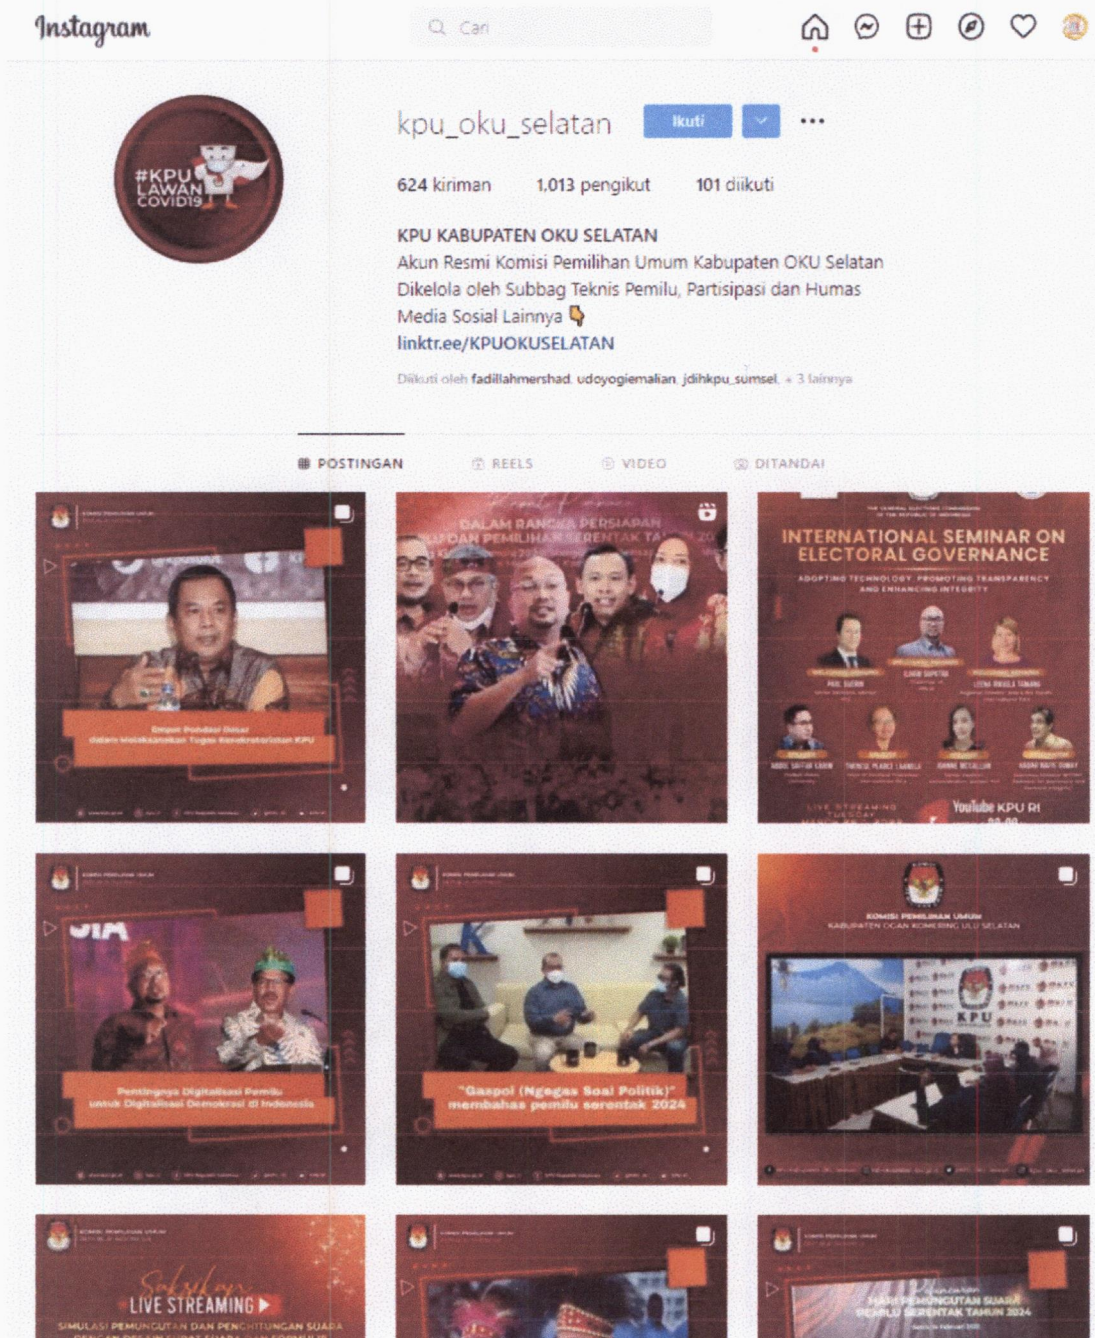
Instagram

Cari

#KPU LAWAN COVID19

kpu_oku_selatan Ikuti ...

624 kiriman 1.013 pengikut 101 diikuti

KPU KABUPATEN OKU SELATAN
Akun Resmi Komisi Pemilihan Umum Kabupaten OKU Selatan
Dikelola oleh Subbag Teknis Pemilu, Partisipasi dan Humas
Media Sosial Lainnya 👇
linktr.ee/KPUOKUSELATAN

Diikuti oleh fadillahmershad, udoyogiemalian, jdihkpu_sumsel, + 3 lainnya

POSTINGAN REELS VIDEO DITANDAI

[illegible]

DALAM RANGKA PERSIAPAN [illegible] DAN PEMILIHAN SERENTAK TA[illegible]

INTERNATIONAL SEMINAR ON ELECTORAL GOVERNANCE
ADOPTING TECHNOLOGY, PROMOTING TRANSPARENCY AND ENHANCING INTEGRITY
LIVE STREAMING
YouTube KPU RI

Pentingnya Digitalisasi Pemilu untuk Digitalisasi Demokrasi di Indonesia

"Gaspol (Ngegas Soal Politik)" membahas pemilu serentak 2024

KOMISI PEMILIHAN UMUM KABUPATEN OGAN KOMERING ULU SELATAN
KPU

LIVE STREAMING
SIMULASI PEMUNGUTAN DAN PENGHITUNGAN SUARA

HARI PEMUNGUTAN SUARA PEMILU SERENTAK TAHUN 2024